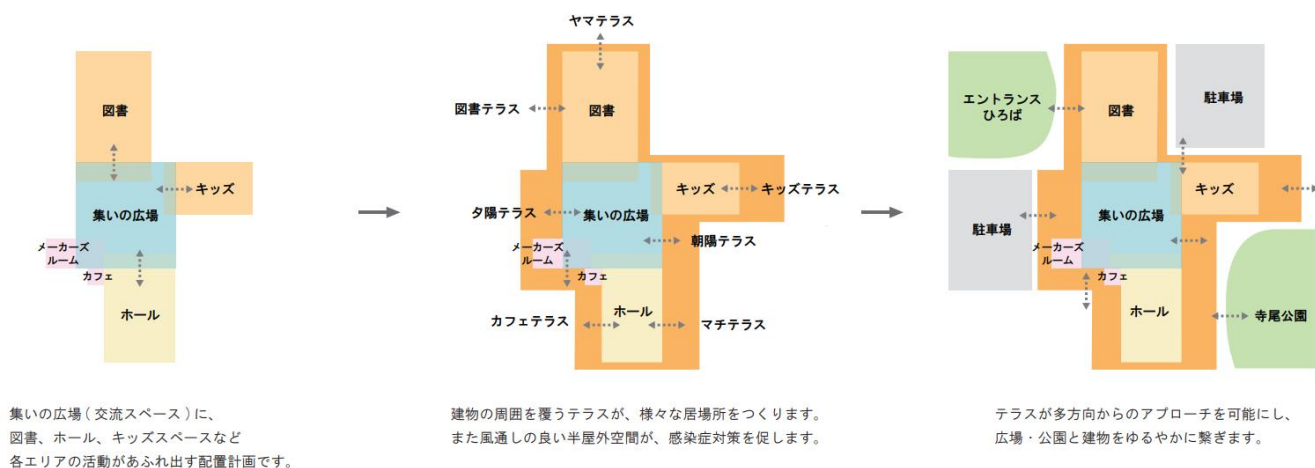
図書

キッズ

集いの広場

メーカーズルーム

カフェ

ホール

集いの広場（交流スペース）に、図書、ホール、キッズスペースなど各エリアの活動があふれ出す配置計画です。

ヤマテラス

図書テラス

図書

キッズ

キッズテラス

夕陽テラス

集いの広場

メーカーズルーム

朝陽テラス

カフェ

カフェテラス

ホール

マチテラス

建物の周囲を覆うテラスが、様々な居場所をつくります。また風通しの良い半屋外空間が、感染症対策を促します。

エントランスひろば

図書

駐車場

キッズ

駐車場

集いの広場

メーカーズルーム

カフェ

ホール

寺尾公園

テラスが多方向からのアプローチを可能にし、広場・公園と建物をゆるやかに繋ぎます。